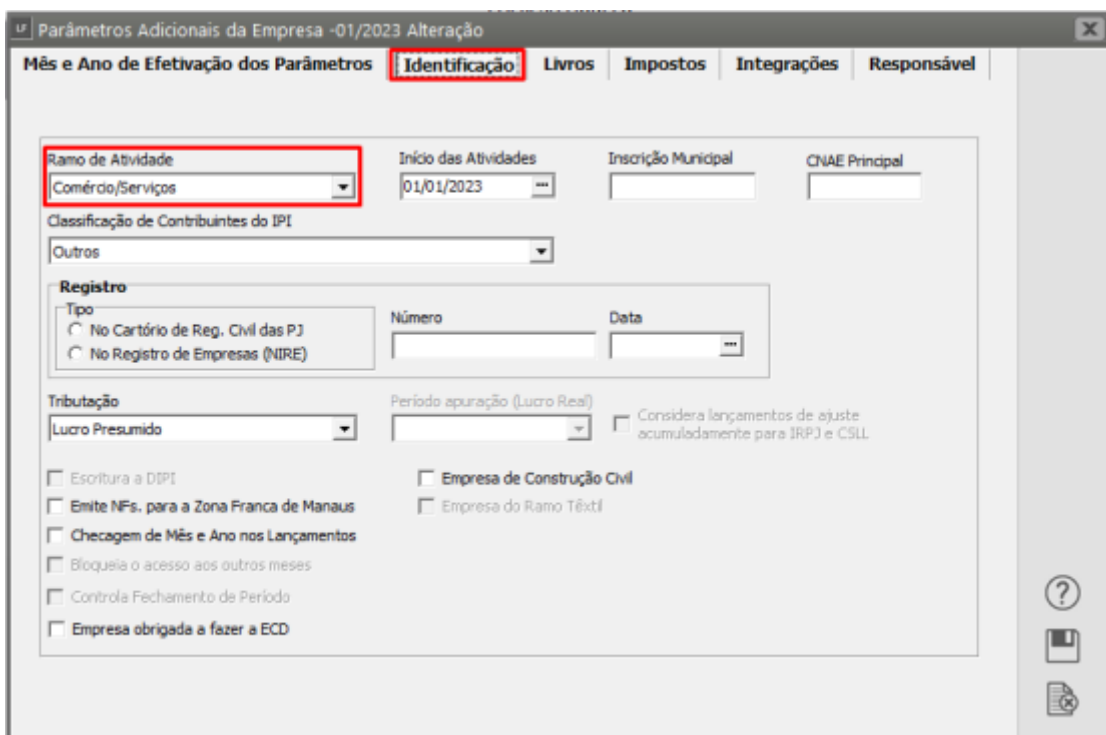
LF Parâmetros Adicionais da Empresa -01/2023 Alteração

Mês e Ano de Efetivação dos Parâmetros | Identificação | Livros | Impostos | Integrações | Responsável

Ramo de Atividade
Comércio/Serviços

Início das Atividades
01/01/2023

Inscrição Municipal

CNAE Principal

Classificação de Contribuintes do IPI
Outros

Registro
Tipo
No Cartório de Reg. Civil das PJ
No Registro de Empresas (NIRE)
Número
Data

Tributação
Lucro Presumido

Período apuração (Lucro Real)

Considera lançamentos de ajuste acumuladamente para IRPJ e CSLL

Escritura a DIPI
Emite NFs. para a Zona Franca de Manaus
Checagem de Mês e Ano nos Lançamentos
Bloqueia o acesso aos outros meses
Controla Fechamento de Período
Empresa obrigada a fazer a ECD

Empresa de Construção Civil
Empresa do Ramo Têxtil

?